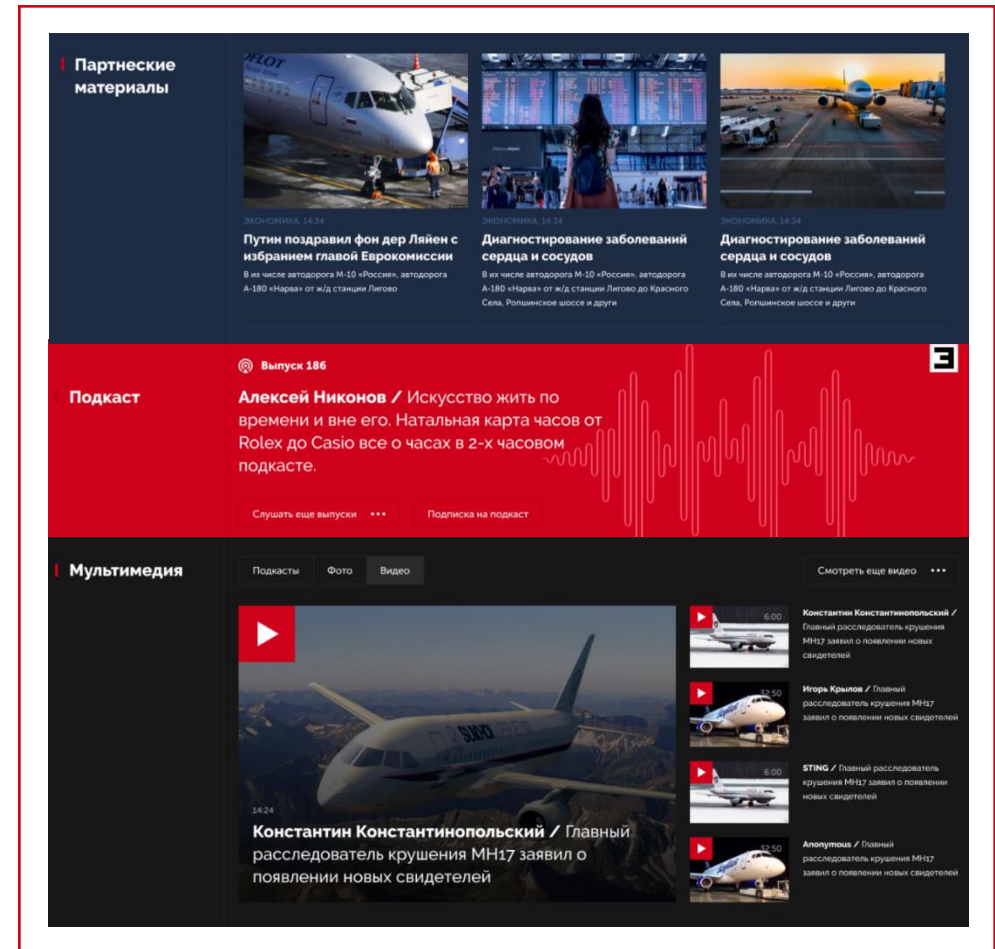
Партнеские материалы

ЭКОНОМИКА, 14:34
Путин поздравил фон дер Ляйен с избранием главой Еврокомиссии
В их числе автодорога М-10 «Россия», автодорога А-180 «Нарва» от ж/д станции Лигово

ЭКОНОМИКА, 14:34
Диагностирование заболеваний сердца и сосудов
В их числе автодорога М-10 «Россия», автодорога А-180 «Нарва» от ж/д станции Лигово до Красного Села, Ропшинское шоссе и други

ЭКОНОМИКА, 14:34
Диагностирование заболеваний сердца и сосудов
В их числе автодорога М-10 «Россия», автодорога А-180 «Нарва» от ж/д станции Лигово до Красного Села, Ропшинское шоссе и други

Подкаст
Выпуск 186
Алексей Никонов / Искусство жить по времени и вне его. Натальная карта часов от Rolex до Casio все о часах в 2-х часовом подкасте.
Слушать еще выпуски •••
Подписка на подкаст

Мультимедиа
Подкасты Фото Видео
Смотреть еще видео •••

14:24
Константин Константинопольский / Главный расследователь крушения MH17 заявил о появлении новых свидетелей

6:00
Константин Константинопольский / Главный расследователь крушения MH17 заявил о появлении новых свидетелей

32:50
Игорь Крылов / Главный расследователь крушения MH17 заявил о появлении новых свидетелей

6:00
STING / Главный расследователь крушения MH17 заявил о появлении новых свидетелей

32:50
Anonymous / Главный расследователь крушения MH17 заявил о появлении новых свидетелей